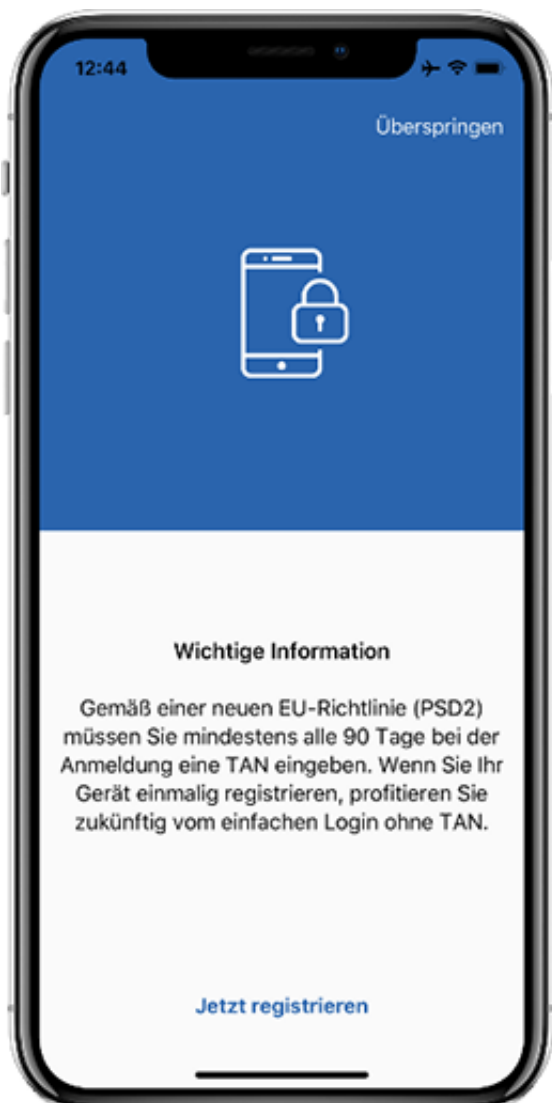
12:44

Überspringen

Wichtige Information

Gemäß einer neuen EU-Richtlinie (PSD2) müssen Sie mindestens alle 90 Tage bei der Anmeldung eine TAN eingeben. Wenn Sie Ihr Gerät einmalig registrieren, profitieren Sie zukünftig vom einfachen Login ohne TAN.

Jetzt registrieren